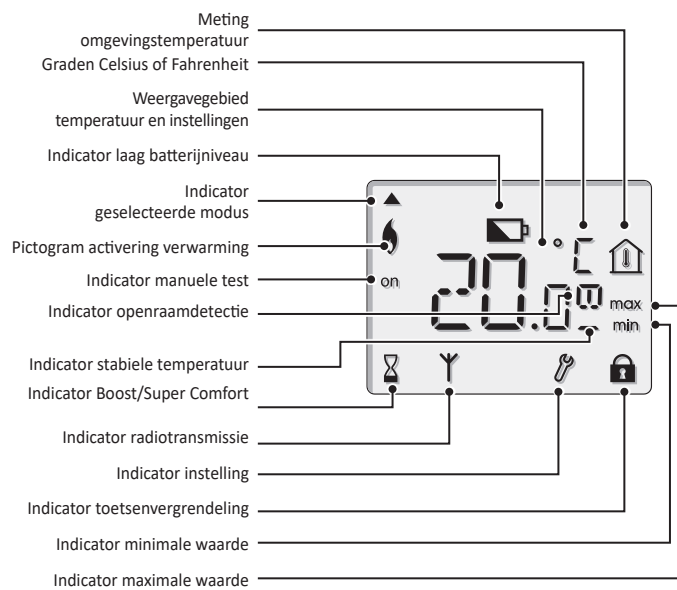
Meting omgevingstemperatuur

Graden Celsius of Fahrenheit

Weergavegebied temperatuur en instellingen

Indicator laag batterijniveau

Indicator geselecteerde modus

Pictogram activering verwarming

Indicator manuele test

Indicator openraamdetectie

Indicator stabiele temperatuur

Indicator Boost/Super Comfort

Indicator radiotransmissie

Indicator instelling

Indicator toetsenvergrendeling

Indicator minimale waarde

Indicator maximale waarde

on

20.5

°C

max

min